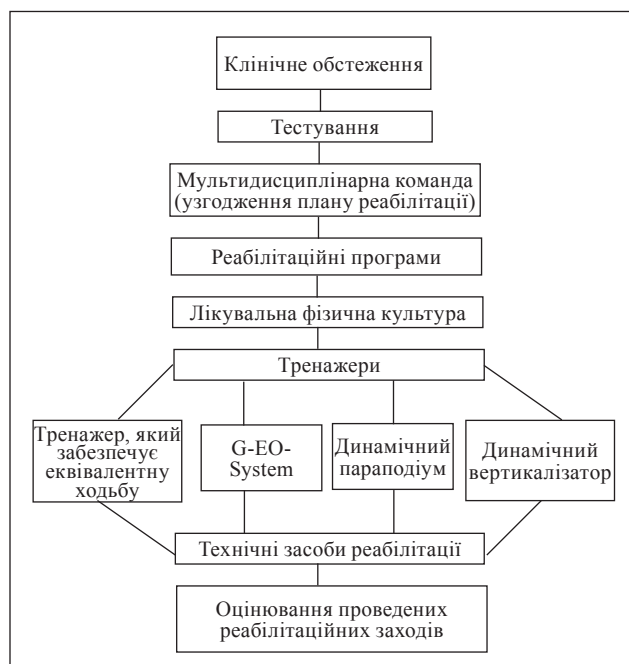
Клінічне обстеження

Тестування

Мультидисциплінарна команда (узгодження плану реабілітації)

Реабілітаційні програми

Лікувальна фізична культура

Тренажери

Тренажер, який забезпечує еквівалентну ходьбу

G-EO-System

Динамічний параподіум

Динамічний вертикалізатор

Технічні засоби реабілітації

Оцінювання проведених реабілітаційних заходів